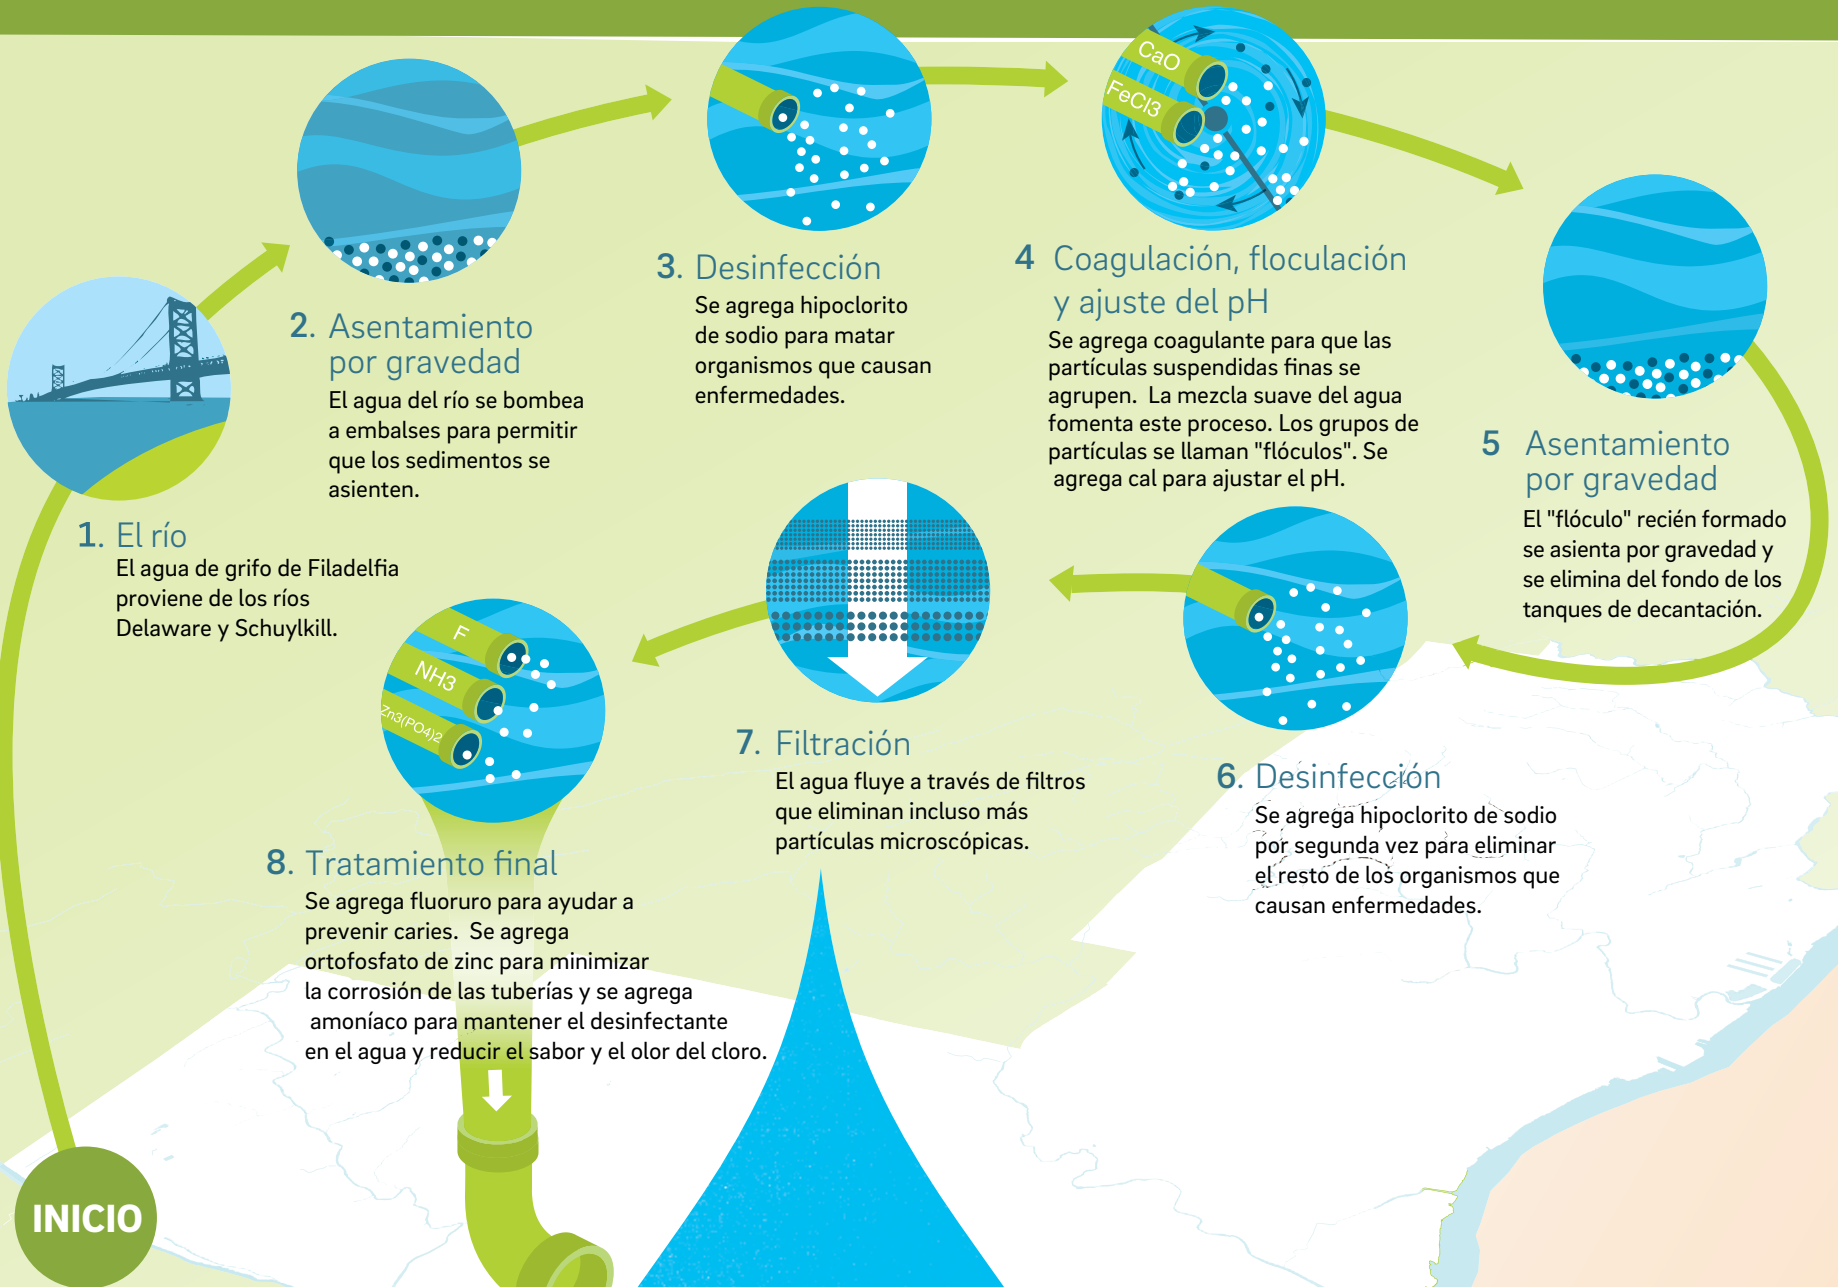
1. El río
El agua de grifo de Filadelfia proviene de los ríos Delaware y Schuylkill.

2. Asentamiento por gravedad
El agua del río se bombea a embalses para permitir que los sedimentos se asienten.

3. Desinfección
Se agrega hipoclorito de sodio para matar organismos que causan enfermedades.

CaO
FeCl3

4 Coagulación, floculación y ajuste del pH
Se agrega coagulante para que las partículas suspendidas finas se agrupen. La mezcla suave del agua fomenta este proceso. Los grupos de partículas se llaman "flóculos". Se agrega cal para ajustar el pH.

5 Asentamiento por gravedad
El "flóculo" recién formado se asienta por gravedad y se elimina del fondo de los tanques de decantación.

6. Desinfección
Se agrega hipoclorito de sodio por segunda vez para eliminar el resto de los organismos que causan enfermedades.

7. Filtración
El agua fluye a través de filtros que eliminan incluso más partículas microscópicas.

F
NH3
Zn3(PO4)2

8. Tratamiento final
Se agrega fluoruro para ayudar a prevenir caries. Se agrega ortofosfato de zinc para minimizar la corrosión de las tuberías y se agrega amoníaco para mantener el desinfectante en el agua y reducir el sabor y el olor del cloro.

INICIO